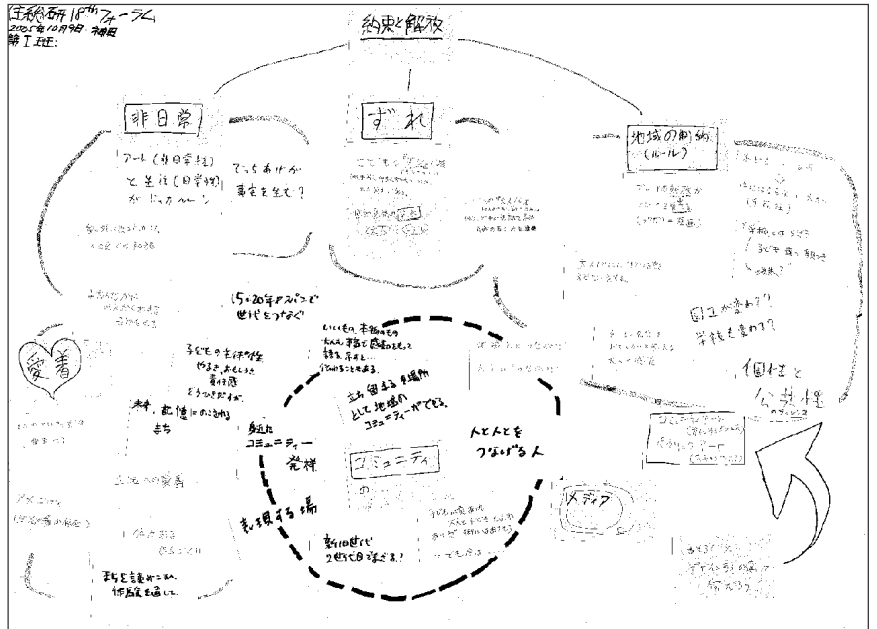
住総研 18th フォーラム
2005年10月9日 神田
第Ⅰ班:

約束と解放

非日常

ずれ

地域の制約(ルール)

アート(非日常性)と生活(日常性)がドッキング

てっちあげか真実を生む?

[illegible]

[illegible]

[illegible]

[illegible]

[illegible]

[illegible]

15・20年のスパンで世代をつなぐ

愛着

子どもの主体性
やるき、おもしろさ
責任感
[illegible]

いいもの、本物のもの
大人も子供も感動をもって
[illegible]
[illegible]

記憶、思い出の地層として地域のコミュニティーができる。

人と人をつなげる人

未来、記憶に残る(?)まち

新たなコミュニティー発祥

コミュニティ

表現する場

新10世代で2世代目ざせ!

メディア

国土が変わり学校も変わる?

個性と公共性

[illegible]

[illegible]

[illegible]

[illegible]

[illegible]

自分を認めてくれ、評価をくれる